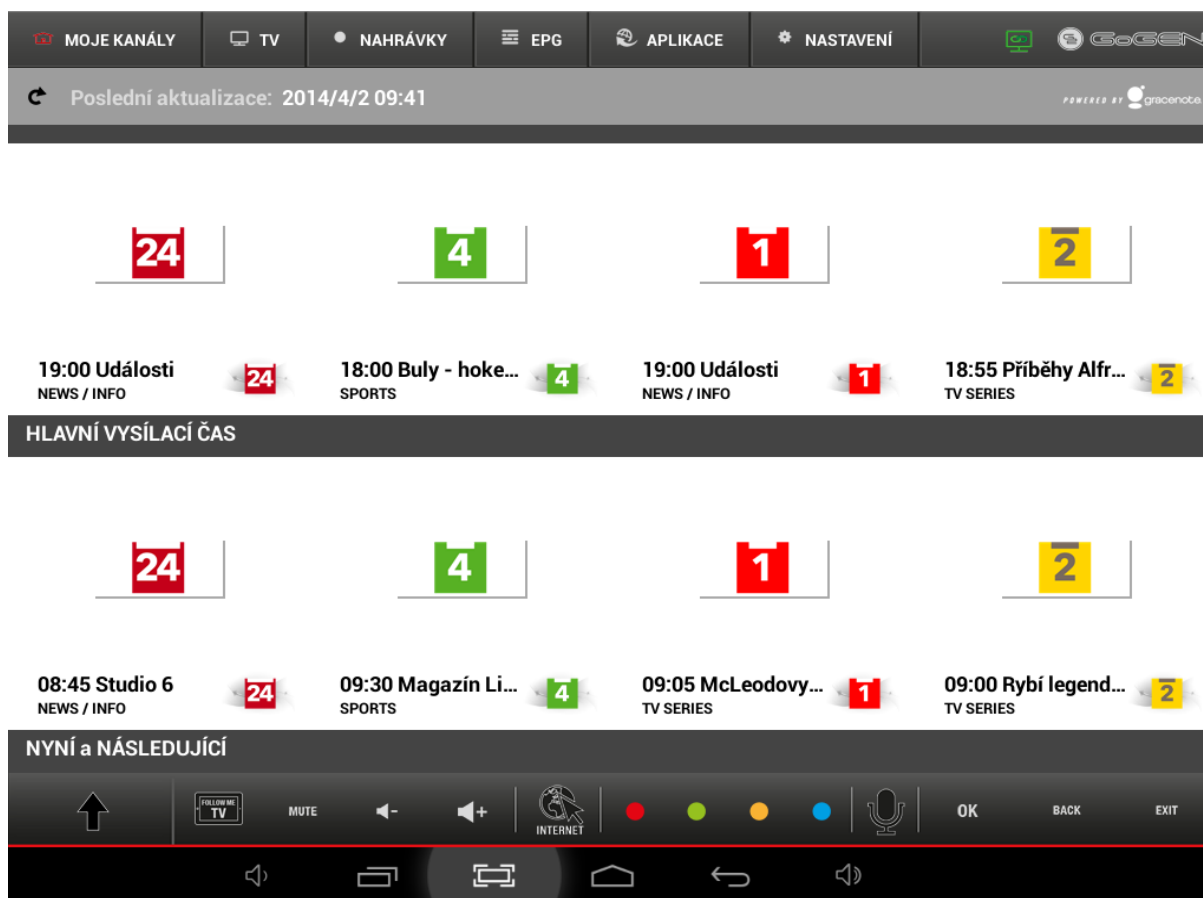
MOJE KANÁLY TV NAHRÁVKY EPG APLIKACE NASTAVENÍ GoGEN

Poslední aktualizace: 2014/4/2 09:41

POWERED BY gracenote

24 4 1 2

19:00 Události
NEWS / INFO
24

18:00 Buly - hoke...
SPORTS
4

19:00 Události
NEWS / INFO
1

18:55 Příběhy Alfr...
TV SERIES
2

HLAVNÍ VYSÍLACÍ ČAS

24 4 1 2

08:45 Studio 6
NEWS / INFO
24

09:30 Magazín Li...
SPORTS
4

09:05 McLeodovy...
TV SERIES
1

09:00 Rybí legend...
TV SERIES
2

NYNÍ a NÁSLEDUJÍCÍ

FOLLOW ME TV MUTE - + INTERNET OK BACK EXIT